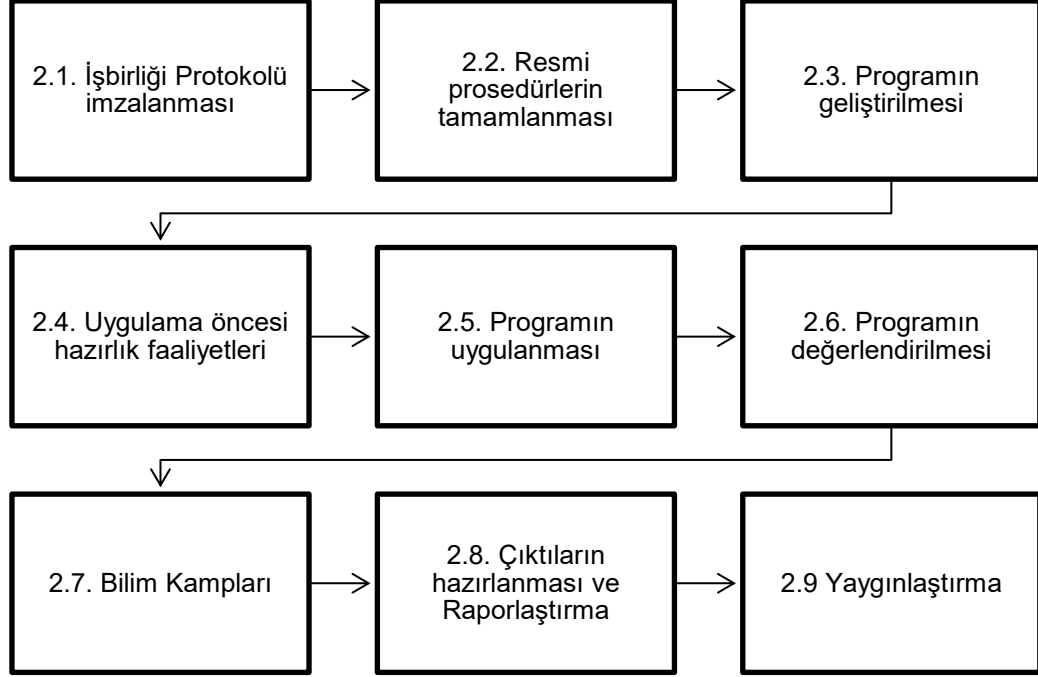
2.1. İşbirliği Protokolü imzalanması

2.2. Resmi prosedürlerin tamamlanması

2.3. Programın geliştirilmesi

2.4. Uygulama öncesi hazırlık faaliyetleri

2.5. Programın uygulanması

2.6. Programın değerlendirilmesi

2.7. Bilim Kampları

2.8. Çıktıların hazırlanması ve Raporlaştırma

2.9 Yaygınlaştırma